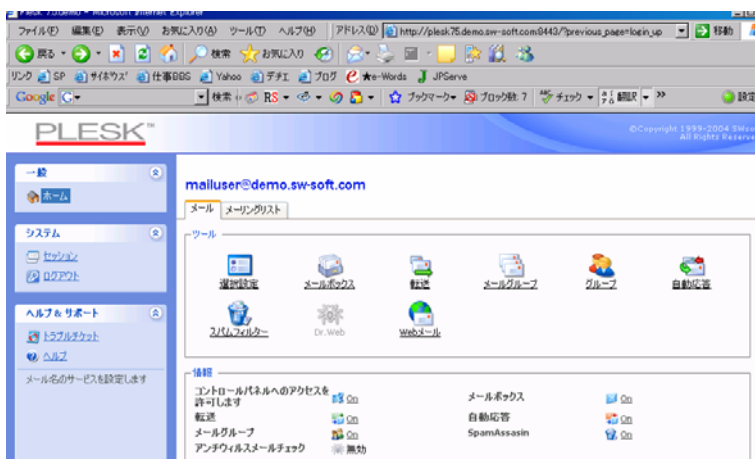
Plesk 7.5.demo - Microsoft Internet Explorer
ファイル(F) 編集(E) 表示(V) お気に入り(A) ツール(T) ヘルプ(H) アドレス(D) http://plesk75.demo.sw-soft.com:8443/?previous_page=login_up 移動
戻る 検索 お気に入り
リンク SP サイボウズ 仕事BBS Yahoo デデエ ブログ ★e-Words JPServe
Google G 検索 RS ブックマーク ブロック数: 7 チェック 翻訳 設定

PLESK™
©Copyright 1999-2004 SWsoft All Rights Reserved

一般
ホーム

システム
セッション
ログアウト

ヘルプ & サポート
トラブルチケット
ヘルプ
メール名のサービスを設定します

mailuser@demo.sw-soft.com
メール メーリングリスト

ツール
環境設定 メールボックス 転送 メールグループ グループ 自動応答
スパムフィルター Dr.Web Webメール

情報
| | | | |
|---|---|---|---|
| コントロールパネルへのアクセスを許可します | On | メールボックス | On |
| 転送 | On | 自動応答 | On |
| メールグループ | On | SpamAssasin | On |
| アンチウィルスメールチェック | 無効 | | |